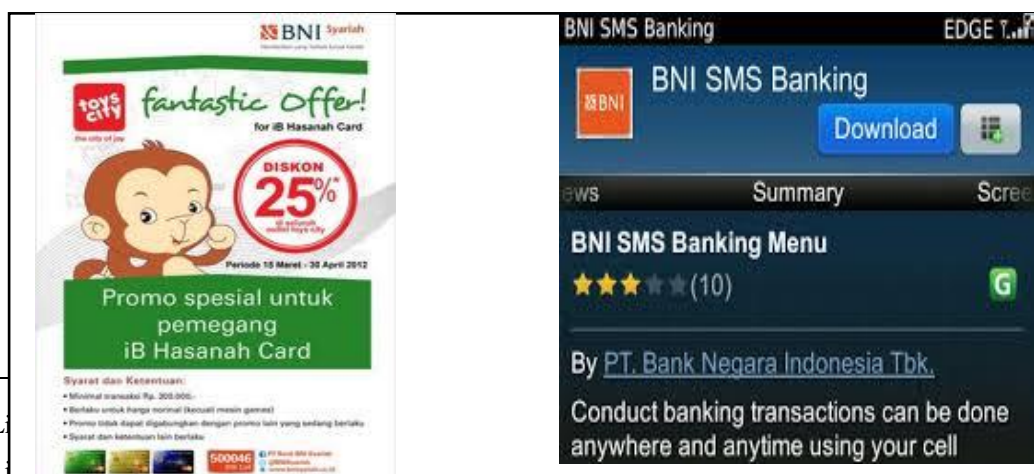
BNI Syariah

toys city
the city of joy

fantastic Offer!
for iB Hasanah Card

DISKON
25%*
di seluruh outlet toys city

Periode 15 Maret - 30 April 2012

Promo spesial untuk pemegang iB Hasanah Card

Syarat dan Ketentuan:
• Minimal transaksi Rp. 300.000,-
• Berlaku untuk harga normal (kecuali mesin games)
• Promo tidak dapat digabungkan dengan promo lain yang sedang berlaku
• Syarat dan ketentuan lain berlaku

500046

BNI SMS Banking
EDGE

BNI
BNI SMS Banking
Download

ews Summary Scree

BNI SMS Banking Menu
(10)
G

By PT. Bank Negara Indonesia Tbk.

Conduct banking transactions can be done anywhere and anytime using your cell